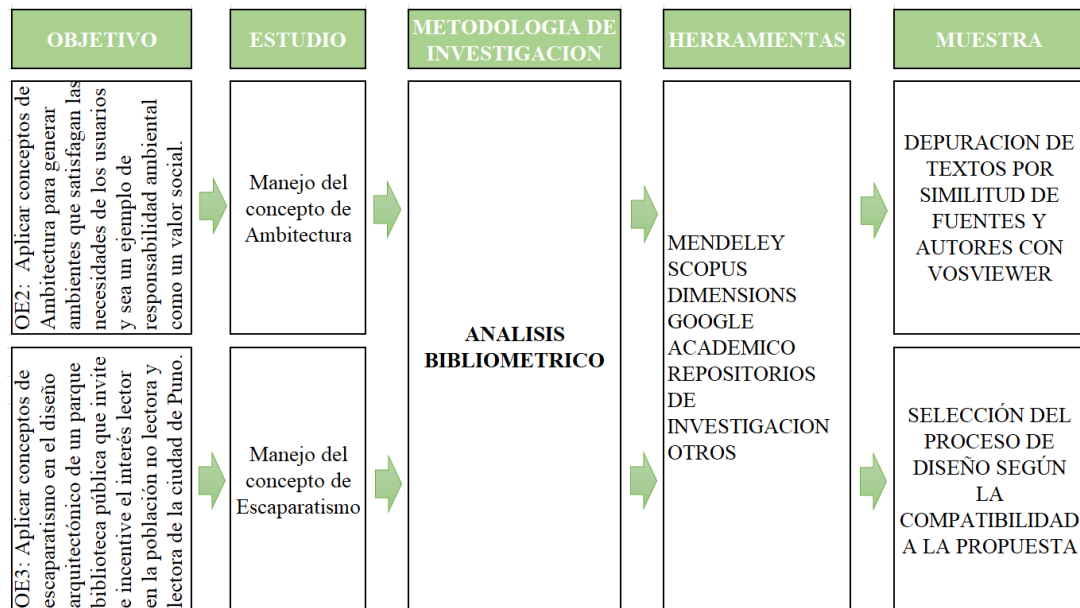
| OBJETIVO | ESTUDIO | METODOLOGIA DE INVESTIGACION | HERRAMIENTAS | MUESTRA |
|---|---|---|---|---|
| OE2: Aplicar conceptos de Ambitectura para generar ambientes que satisfagan las necesidades de los usuarios y sea un ejemplo de responsabilidad ambiental como un valor social. | Manejo del concepto de Ambitectura | ANALISIS BIBLIOMETRICO | MENDELEY SCOPUS DIMENSIONS GOOGLE ACADEMICO REPOSITORIOS DE INVESTIGACION OTROS | DEPURACION DE TEXTOS POR SIMILITUD DE FUENTES Y AUTORES CON VOSVIEWER |
| OE3: Aplicar conceptos de escaparatismo en el diseño arquitectónico de un parque biblioteca pública que invite e incentive el interés lector en la población no lectora y lectora de la ciudad de Puno. | Manejo del concepto de Escaparatismo | | | SELECCIÓN DEL PROCESO DE DISEÑO SEGÚN LA COMPATIBILIDAD A LA PROPUESTA |